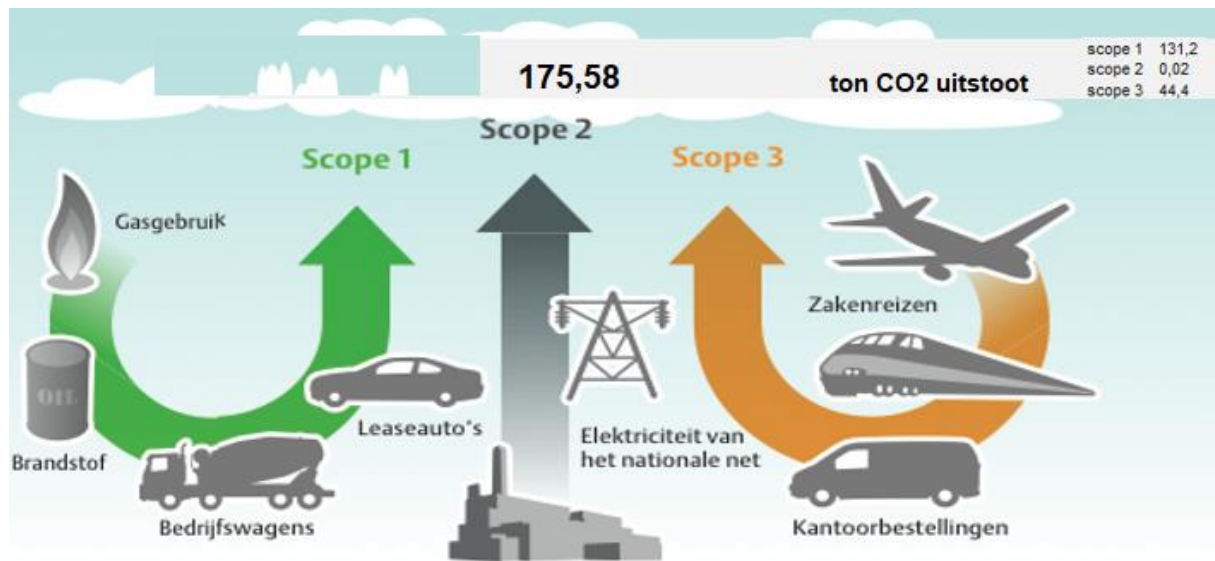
175,58

ton CO2 uitstoot

| scope 1 | 131,2 |
|---|---|
| scope 2 | 0,02 |
| scope 3 | 44,4 |

Scope 2

Scope 1

Scope 3

Gasgebruik

OIL

Brandstof

Bedrijfswagens

Leaseauto's

Elektriciteit van het nationale net

Zakenreizen

Kantoorbestellingen